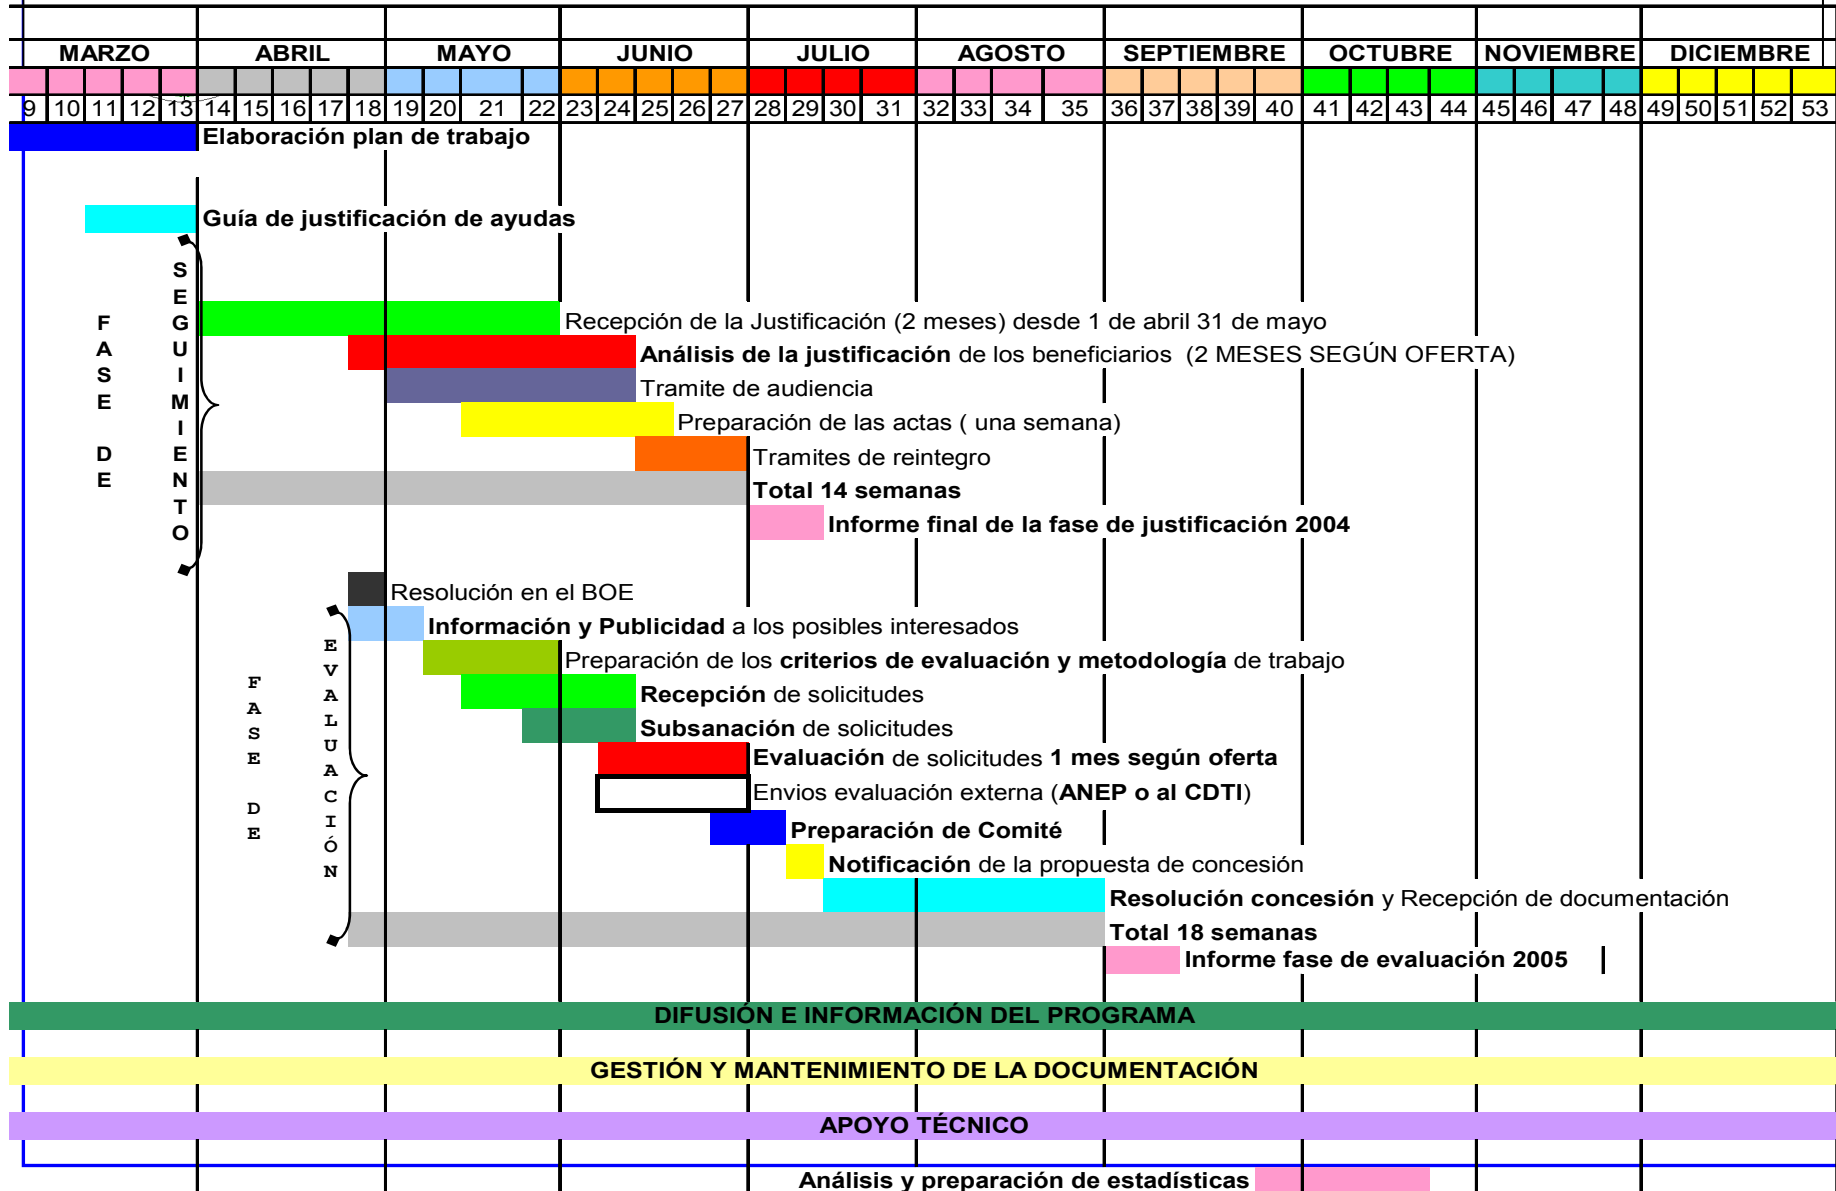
| MARZO | ABRIL | MAYO | JUNIO | JULIO | AGOSTO | SEPTIEMBRE | OCTUBRE | NOVIEMBRE | DICIEMBRE |
|---|---|---|---|---|---|---|---|---|---|
| 9 10 11 12 13 | 14 15 16 17 18 | 19 20 21 22 | 23 24 25 26 27 | 28 29 30 31 | 32 33 34 35 | 36 37 38 39 40 | 41 42 43 44 | 45 46 47 48 | 49 50 51 52 53 |

Elaboración plan de trabajo

Guía de justificación de ayudas

FASE DE SEGUIMIENTO

Recepción de la Justificación (2 meses) desde 1 de abril 31 de mayo

Análisis de la justificación de los beneficiarios (2 MESES SEGÚN OFERTA)

Tramite de audiencia

Preparación de las actas ( una semana)

Tramites de reintegro

Total 14 semanas

Informe final de la fase de justificación 2004

FASE DE EVALUACIÓN

Resolución en el BOE

Información y Publicidad a los posibles interesados

Preparación de los criterios de evaluación y metodología de trabajo

Recepción de solicitudes

Subsanación de solicitudes

Evaluación de solicitudes 1 mes según oferta

Envios evaluación externa (ANEP o al CDTI)

Preparación de Comité

Notificación de la propuesta de concesión

Resolución concesión y Recepción de documentación

Total 18 semanas

Informe fase de evaluación 2005

DIFUSIÓN E INFORMACIÓN DEL PROGRAMA

GESTIÓN Y MANTENIMIENTO DE LA DOCUMENTACIÓN

APOYO TÉCNICO

Análisis y preparación de estadísticas